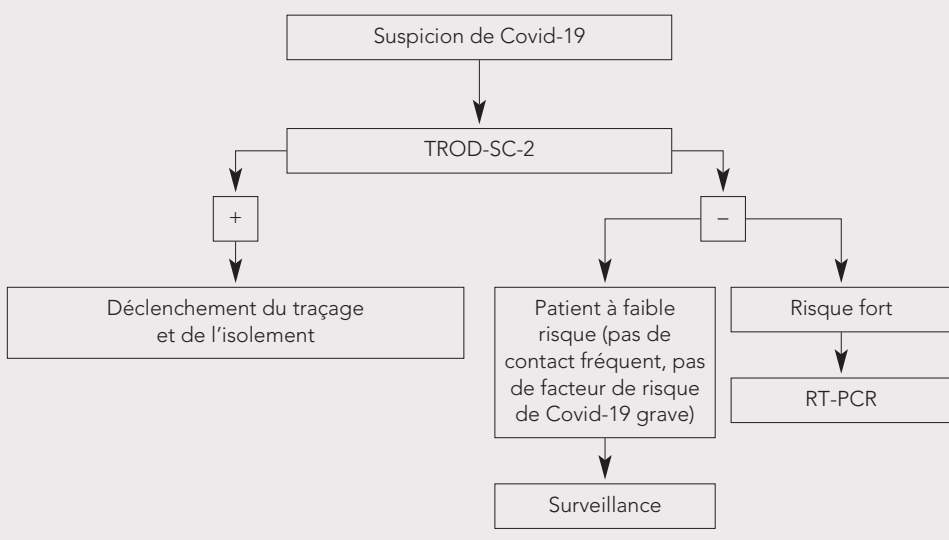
Suspicion de Covid-19

TROD-SC-2

+

−

Déclenchement du traçage et de l’isolement

Patient à faible risque (pas de contact fréquent, pas de facteur de risque de Covid-19 grave)

Risque fort

RT-PCR

Surveillance